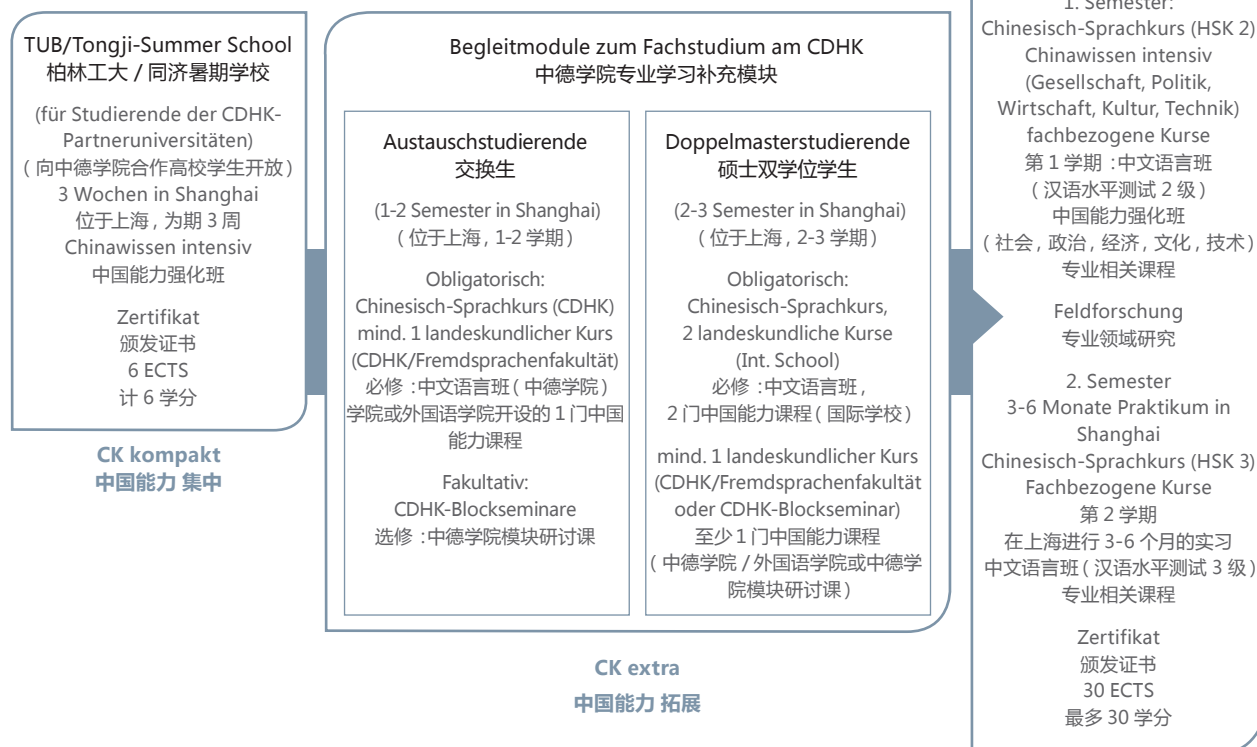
TUB/Tongji-Summer School
柏林工大 / 同济暑期学校

(für Studierende der CDHK-Partneruniversitäten)
( 向中德学院合作高校学生开放 )
3 Wochen in Shanghai
位于上海，为期 3 周
Chinawissen intensiv
中国能力强化班

Zertifikat
颁发证书
6 ECTS
计 6 学分

CK kompakt
中国能力 集中

Begleitmodule zum Fachstudium am CDHK
中德学院专业学习补充模块

Austauschstudierende
交换生

(1-2 Semester in Shanghai)
( 位于上海，1-2 学期 )

Obligatorisch:
Chinesisch-Sprachkurs (CDHK)
mind. 1 landeskundlicher Kurs (CDHK/Fremdsprachenfakultät)
必修 :中文语言班 ( 中德学院 )
学院或外国语学院开设的 1 门中国能力课程

Fakultativ:
CDHK-Blockseminare
选修 :中德学院模块研讨课

Doppelmasterstudierende
硕士双学位学生

(2-3 Semester in Shanghai)
( 位于上海，2-3 学期 )

Obligatorisch:
Chinesisch-Sprachkurs,
2 landeskundliche Kurse
(Int. School)
必修 :中文语言班，
2 门中国能力课程 ( 国际学校 )

mind. 1 landeskundlicher Kurs (CDHK/Fremdsprachenfakultät oder CDHK-Blockseminar)
至少 1 门中国能力课程
( 中德学院 / 外国语学院或中德学院模块研讨课 )

CK extra
中国能力 拓展

1. Semester:
Chinesisch-Sprachkurs (HSK 2)
Chinawissen intensiv
(Gesellschaft, Politik, Wirtschaft, Kultur, Technik)
fachbezogene Kurse
第 1 学期 :中文语言班
( 汉语水平测试 2 级 )
中国能力强化班
( 社会，政治，经济，文化，技术 )
专业相关课程

Feldforschung
专业领域研究

2. Semester
3-6 Monate Praktikum in Shanghai
Chinesisch-Sprachkurs (HSK 3)
Fachbezogene Kurse
第 2 学期
在上海进行 3-6 个月的实习
中文语言班 ( 汉语水平测试 3 级 )
专业相关课程

Zertifikat
颁发证书
30 ECTS
最多 30 学分